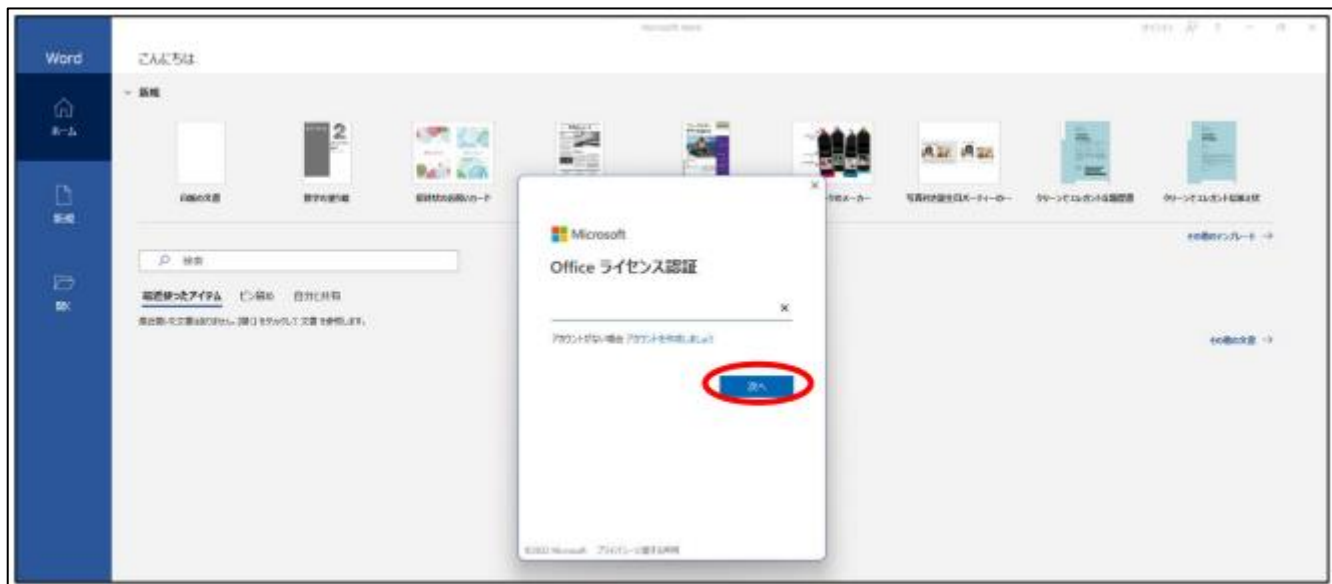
Microsoft Word

Word

ホーム

新規

開く

こんにちは

新規

白紙の文書

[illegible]

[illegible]

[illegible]

写真付き誕生日パーティーの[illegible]

クリーンでエレガントな履歴書

クリーンでエレガントな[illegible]

その他のテンプレート →

検索

最近使ったアイテム　ピン留め　自分と共有

最近使った文書はありません。[開く] をクリックして文書を参照します。

その他の文書 →

Microsoft

Office ライセンス認証

×

アカウントがない場合 アカウントを作成しましょう

次へ

©2022 Microsoft　プライバシーと Cookie